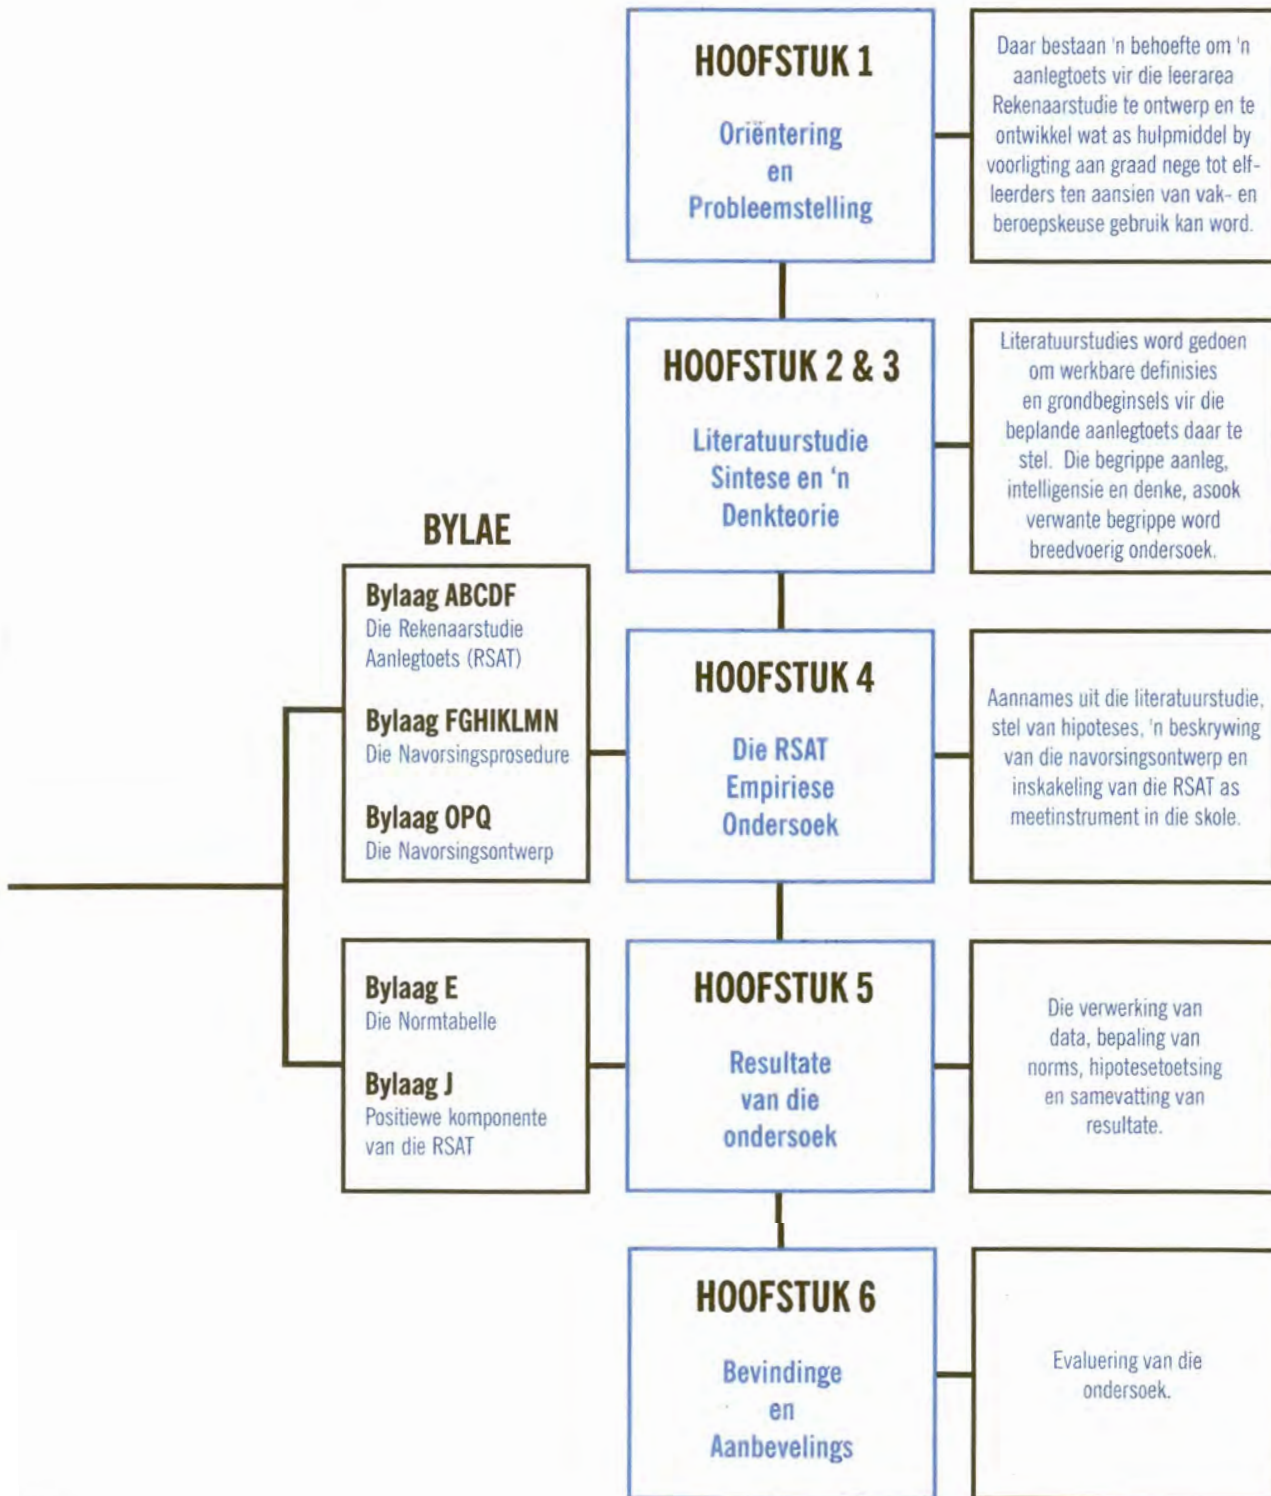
HOOFSTUK 1

Oriëntering en Probleemstelling

Daar bestaan 'n behoefte om 'n aanlegtoets vir die leerarea Rekenaarstudie te ontwerp en te ontwikkel wat as hulpmiddel by voorligting aan graad nege tot elf-leerders ten aansien van vak- en beroepskeuse gebruik kan word.

HOOFSTUK 2 & 3

Literatuurstudie Sintese en 'n Denkteorie

Literatuurstudies word gedoen om werkbare definisies en grondbeginsels vir die beplande aanlegtoets daar te stel. Die begrippe aanleg, intelligensie en denke, asook verwante begrippe word breedvoerig ondersoek.

BYLAE

Bylaag ABCDF
Die Rekenaarstudie Aanlegtoets (RSAT)

Bylaag FGHIKLMN
Die Navorsingsprosedure

Bylaag OPQ
Die Navorsingsontwerp

HOOFSTUK 4

Die RSAT Empiriese Ondersoek

Aannames uit die literatuurstudie, stel van hipoteses, 'n beskrywing van die navorsingsontwerp en inskakeling van die RSAT as meetinstrument in die skole.

Bylaag E
Die Normtabelle

Bylaag J
Positiewe komponente van die RSAT

HOOFSTUK 5

Resultate van die ondersoek

Die verwerking van data, bepaling van norms, hipotesetoetsing en samevatting van resultate.

HOOFSTUK 6

Bevindinge en Aanbevelings

Evaluering van die ondersoek.